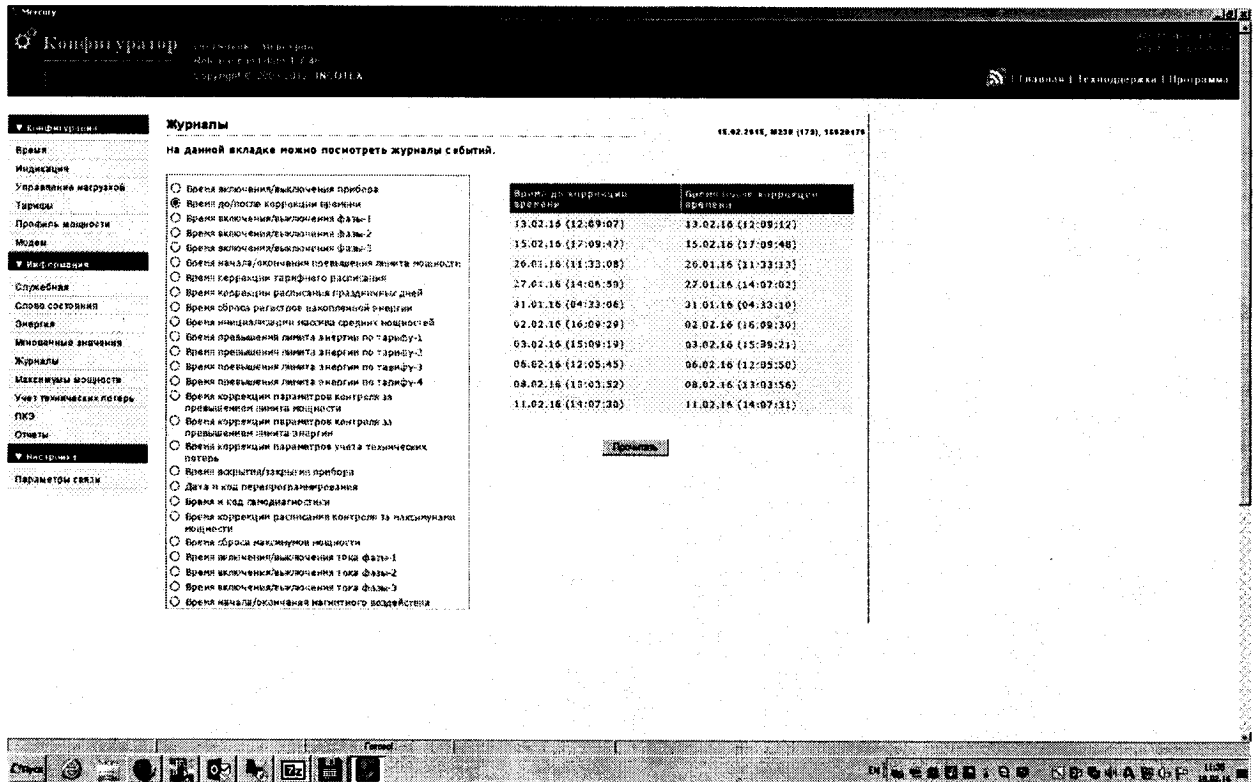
Mercury

Конфигуратор

Copyright © 2005-2012 INCOTEX

Главная | Техподдержка | Программа

▼ Конфигурация
Время
Индикация
Управление нагрузкой
Тарифы
Профиль мощности
Модем
▼ Информация
Служебная
Слово состояния
Энергия
Мгновенные значения
Журналы
Максимумы мощности
Учет технических потерь
ПКЭ
Отчеты
▼ Настройки
Параметры связи

Журналы

15.02.2016, M230 (173), 15020175

На данной вкладке можно посмотреть журналы событий.

Время включения/выключения прибора
Время до/после коррекции времени
Время включения/выключения фазы-1
Время включения/выключения фазы-2
Время включения/выключения фазы-3
Время начала/окончания превышения лимита мощности
Время коррекции тарифного расписания
Время коррекции расписания праздничных дней
Время сброса регистров накопленной энергии
Время инициализации массива средних мощностей
Время превышения лимита энергии по тарифу-1
Время превышения лимита энергии по тарифу-2
Время превышения лимита энергии по тарифу-3
Время превышения лимита энергии по тарифу-4
Время коррекции параметров контроля за превышением лимита мощности
Время коррекции параметров контроля за превышением лимита энергии
Время коррекции параметров учета технических потерь
Время вскрытия/закрытия прибора
Дата и код перепрограммирования
Время и код самодиагностики
Время коррекции расписания контроля за максимумами мощности
Время сброса максимумов мощности
Время включения/выключения тока фазы-1
Время включения/выключения тока фазы-2
Время включения/выключения тока фазы-3
Время начала/окончания магнитного воздействия

| Время до коррекции времени | Время после коррекции времени |
|---|---|
| 13.02.16 (12:09:07) | 13.02.16 (12:09:12) |
| 15.02.16 (17:09:47) | 15.02.16 (17:09:48) |
| 26.01.16 (11:33:08) | 26.01.16 (11:33:13) |
| 27.01.16 (14:06:59) | 27.01.16 (14:07:02) |
| 31.01.16 (04:33:06) | 31.01.16 (04:33:10) |
| 02.02.16 (16:09:29) | 02.02.16 (16:09:30) |
| 03.02.16 (15:09:19) | 03.02.16 (15:39:21) |
| 06.02.16 (12:05:45) | 06.02.16 (12:05:50) |
| 08.02.16 (13:03:52) | 08.02.16 (13:03:56) |
| 11.02.16 (14:07:30) | 11.02.16 (14:07:31) |

Прочитать

Старт